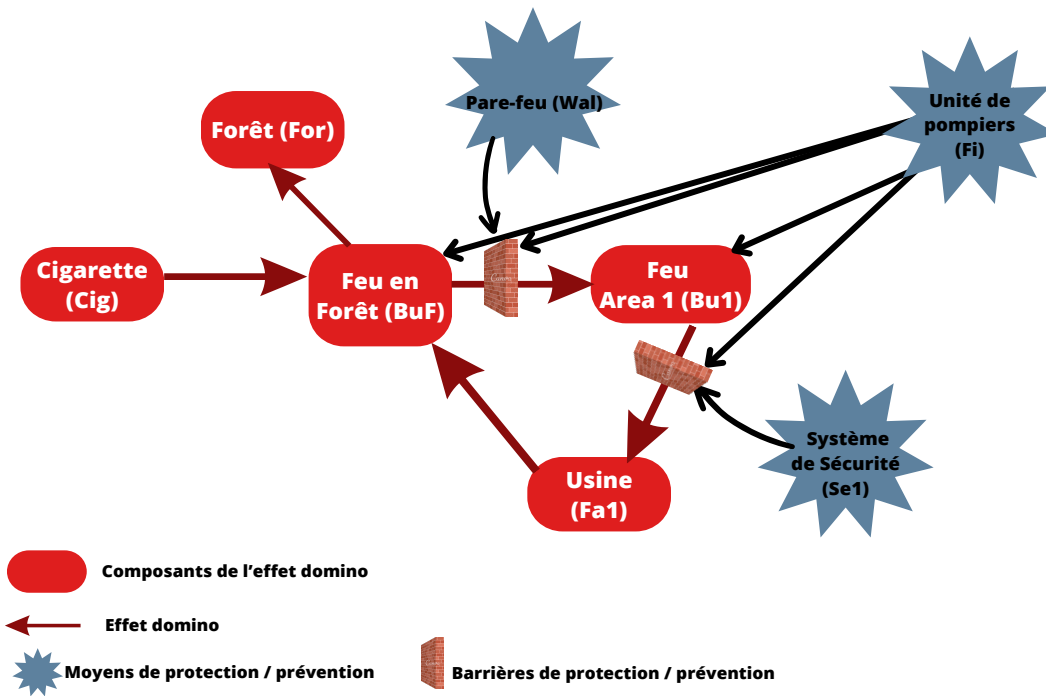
Pare-feu (Wal)

Unité de pompiers (Fi)

Forêt (For)

Cigarette (Cig)

Feu en Forêt (BuF)

Feu Area 1 (Bu1)

Usine (Fa1)

Système de Sécurité (Se1)

Composants de l'effet domino

Effet domino

Moyens de protection / prévention

Barrières de protection / prévention